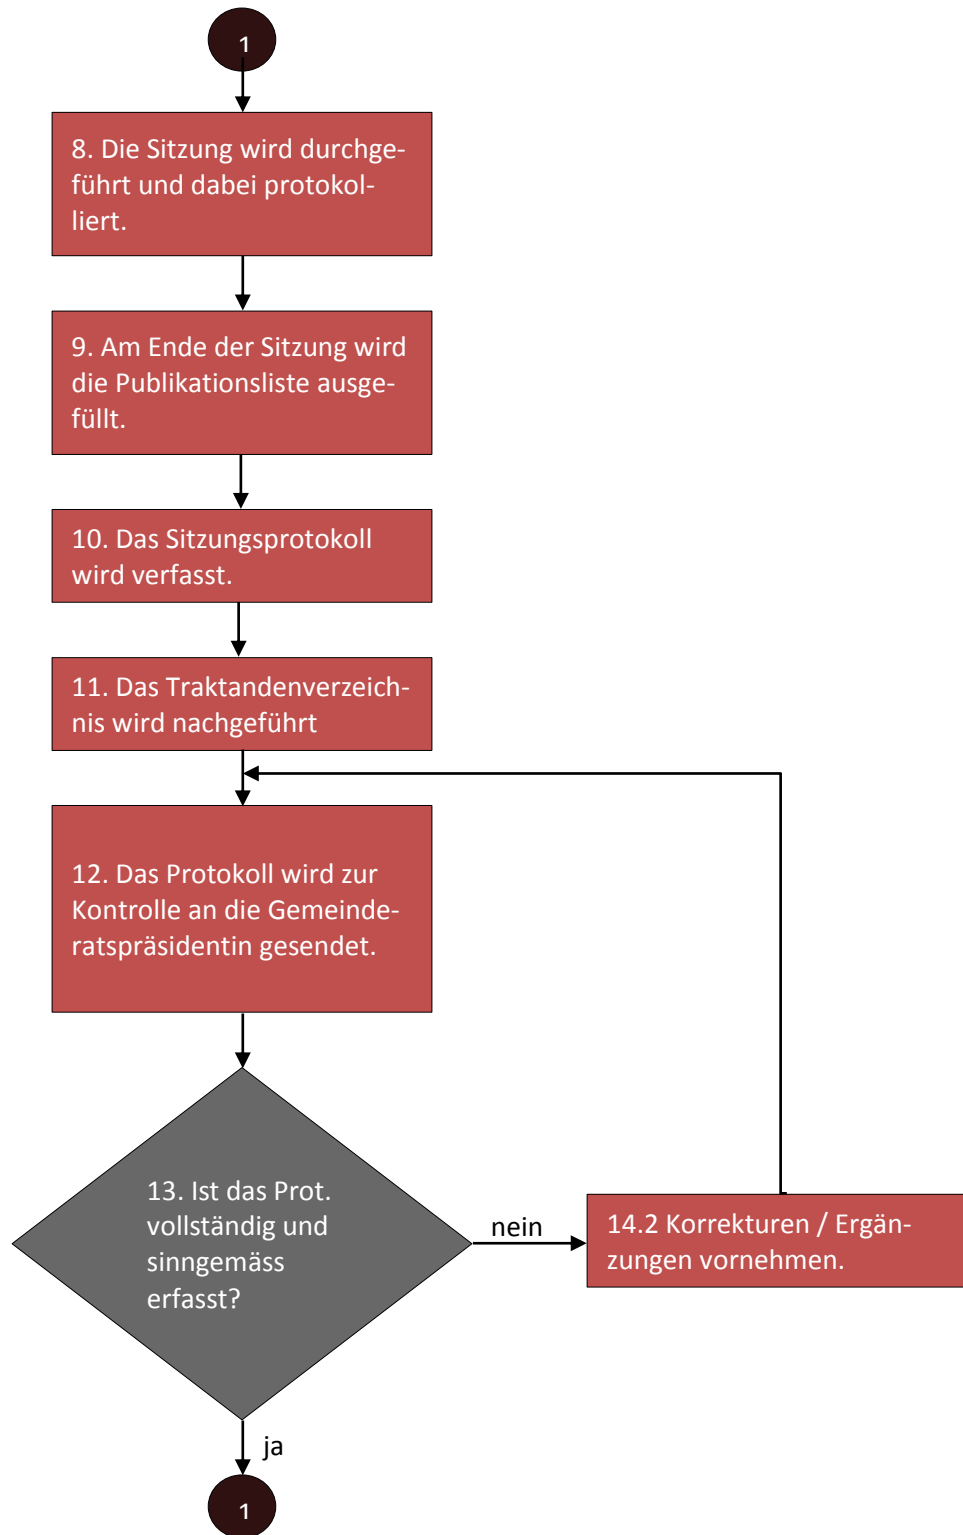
1

8. Die Sitzung wird durchgeführt und dabei protokolliert.

9. Am Ende der Sitzung wird die Publikationsliste ausgefüllt.

10. Das Sitzungsprotokoll wird verfasst.

11. Das Traktandenverzeichnis wird nachgeführt

12. Das Protokoll wird zur Kontrolle an die Gemeinderatspräsidentin gesendet.

13. Ist das Prot. vollständig und singemäss erfasst?

nein

14.2 Korrekturen / Ergänzungen vornehmen.

ja

1